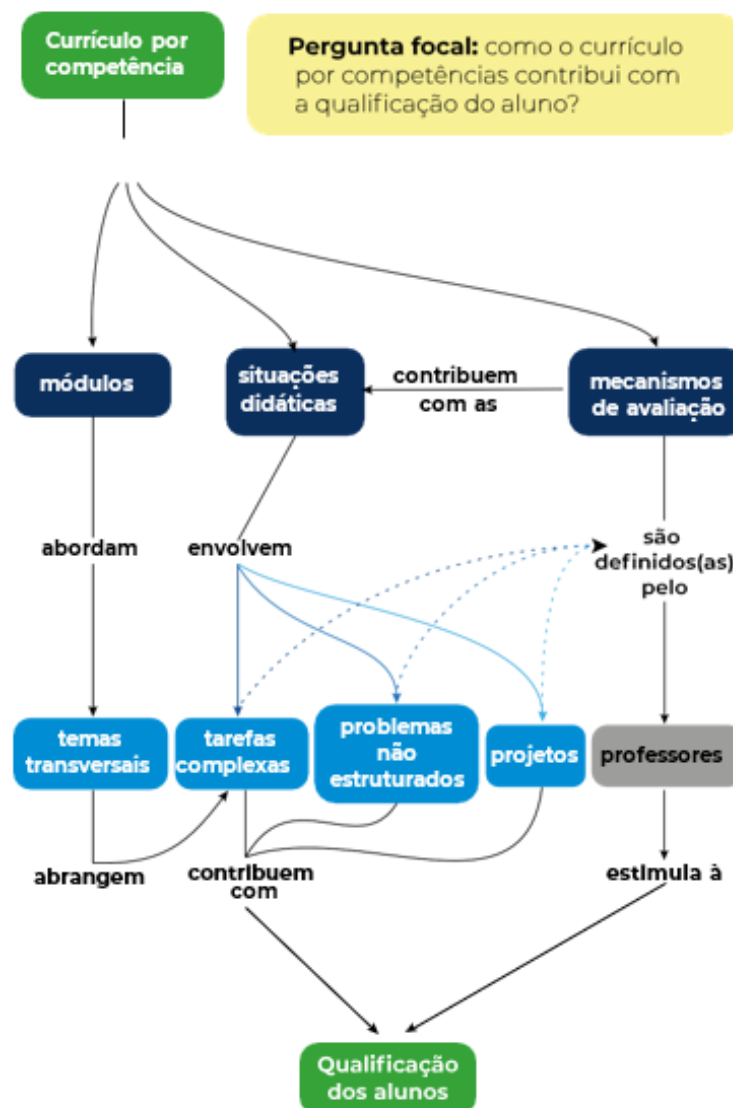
Currículo por competência

Pergunta focal: como o currículo por competências contribui com a qualificação do aluno?

módulos

situações didáticas

contribuem com as

mecanismos de avaliação

abordam

envolvem

são definidos(as) pelo

temas transversais

tarefas complexas

problemas não estruturados

projetos

professores

abrangem

contribuem com

estimula à

Qualificação dos alunos